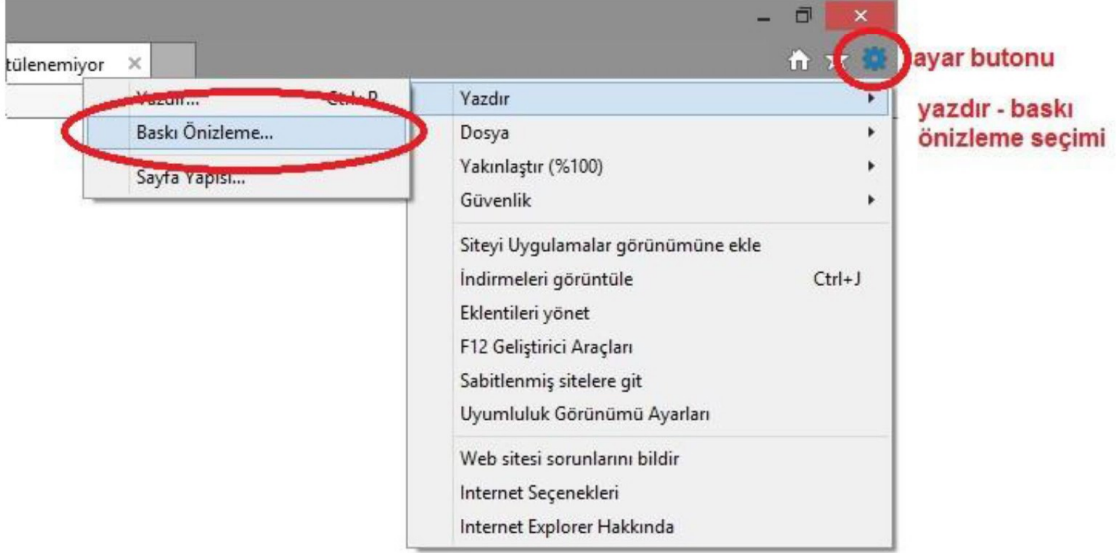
tülenemiyor ×

ayar butonu

yazdır - baskı önizleme seçimi

Yazdır... Ctrl+P
Baskı Önizleme...
Sayfa Yapısı...

Yazdır
Dosya
Yakınlaştır (%100)
Güvenlik

Siteyi Uygulamalar görünümüne ekle
İndirmeleri görüntüle Ctrl+J
Eklentileri yönet
F12 Geliştirici Araçları
Sabitlenmiş sitelere git
Uyumluluk Görünümü Ayarları

Web sitesi sorunlarını bildir
Internet Seçenekleri
Internet Explorer Hakkında